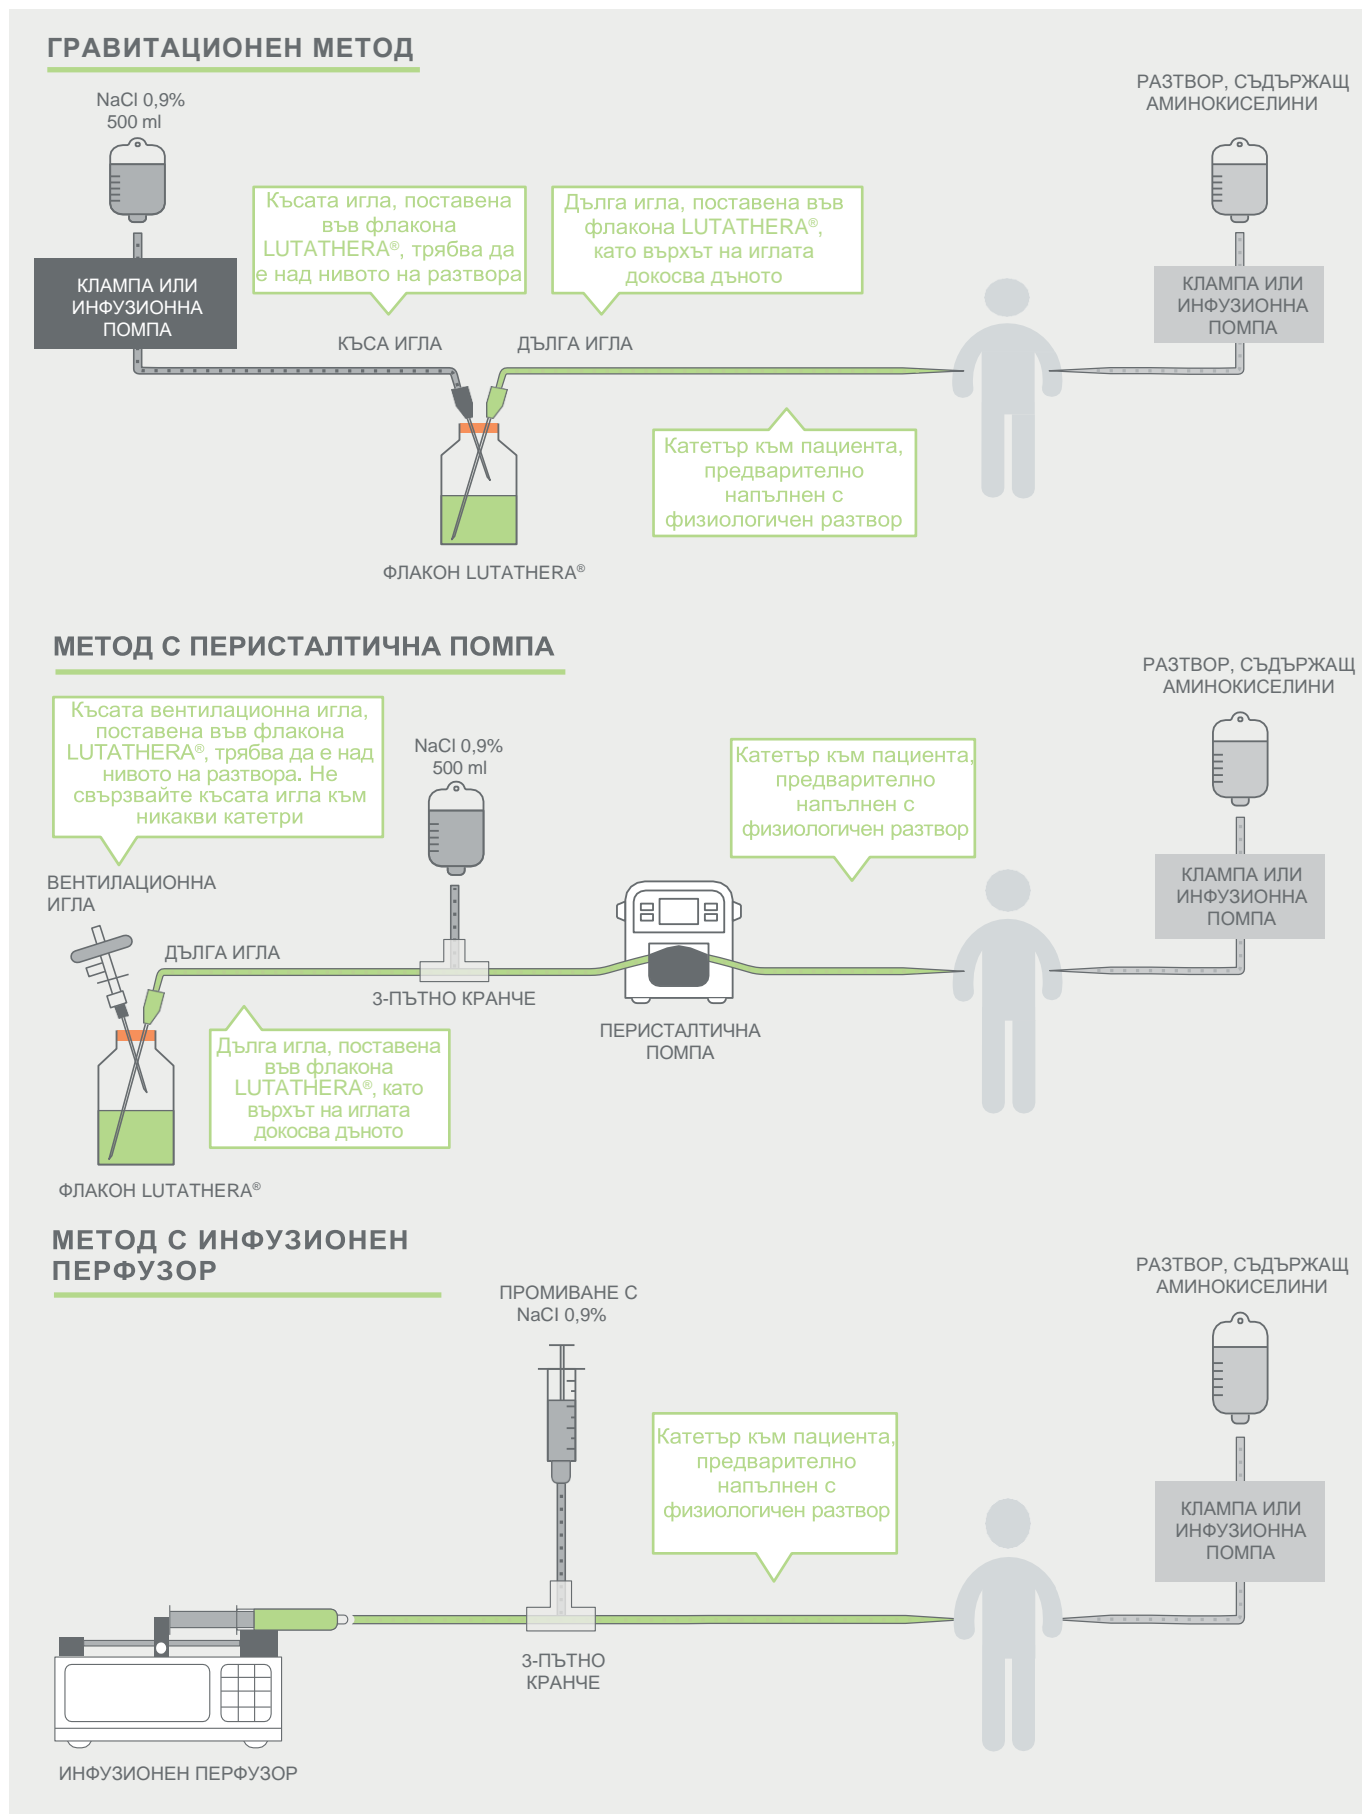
ГРАВИТАЦИОНЕН МЕТОД

NaCl 0,9%
500 ml

КЛАМПА ИЛИ ИНФУЗИОННА ПОМПА

Късата игла, поставена във флакона LUTATHERA®, трябва да е над нивото на разтвора

Дълга игла, поставена във флакона LUTATHERA®, като върхът на иглата докосва дъното

КЪСА ИГЛА

ДЪЛГА ИГЛА

РАЗТВОР, СЪДЪРЖАЩ АМИНОКИСЕЛИНИ

КЛАМПА ИЛИ ИНФУЗИОННА ПОМПА

Катетър към пациента, предварително напълнен с физиологичен разтвор

ФЛАКОН LUTATHERA®

МЕТОД С ПЕРИСТАЛТИЧНА ПОМПА

Късата вентилационна игла, поставена във флакона LUTATHERA®, трябва да е над нивото на разтвора. Не свързвайте късата игла към никакви катетри

NaCl 0,9%
500 ml

Катетър към пациента, предварително напълнен с физиологичен разтвор

РАЗТВОР, СЪДЪРЖАЩ АМИНОКИСЕЛИНИ

КЛАМПА ИЛИ ИНФУЗИОННА ПОМПА

ВЕНТИЛАЦИОННА ИГЛА

ДЪЛГА ИГЛА

3-ПЪТНО КРАНЧЕ

ПЕРИСТАЛТИЧНА ПОМПА

Дълга игла, поставена във флакона LUTATHERA®, като върхът на иглата докосва дъното

ФЛАКОН LUTATHERA®

МЕТОД С ИНФУЗИОНЕН ПЕРФУЗОР

ПРОМИВАНЕ С NaCl 0,9%

РАЗТВОР, СЪДЪРЖАЩ АМИНОКИСЕЛИНИ

Катетър към пациента, предварително напълнен с физиологичен разтвор

КЛАМПА ИЛИ ИНФУЗИОННА ПОМПА

3-ПЪТНО КРАНЧЕ

ИНФУЗИОНЕН ПЕРФУЗОР